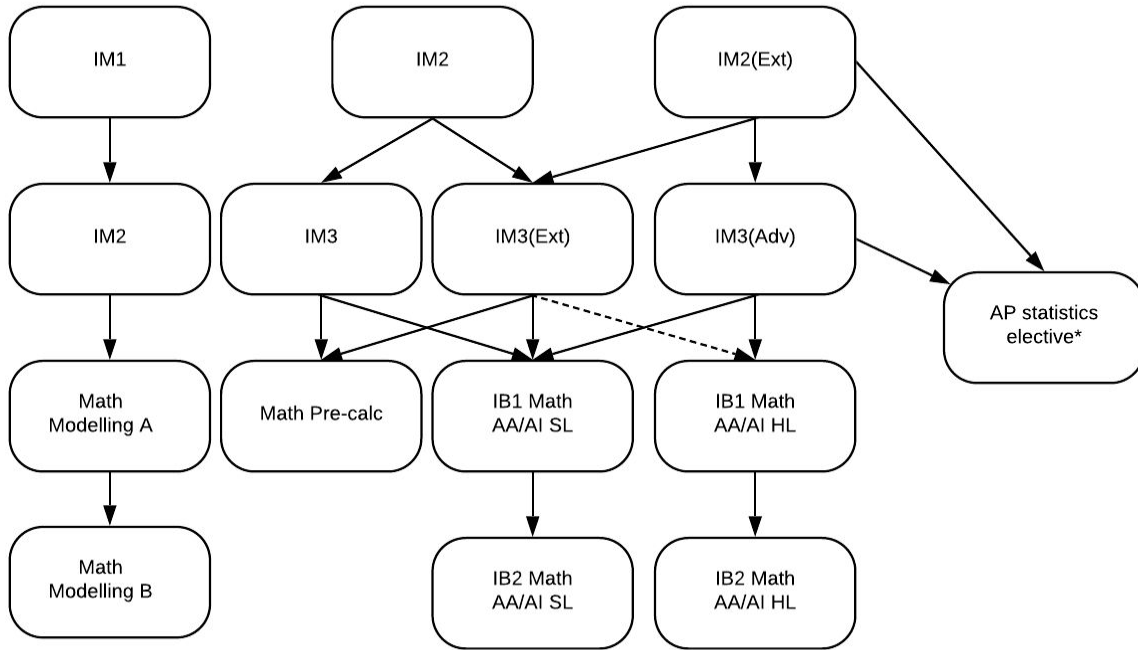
IM1

IM2

IM2(Ext)

IM2

IM3

IM3(Ext)

IM3(Adv)

AP statistics elective*

Math Modelling A

Math Pre-calc

IB1 Math AA/AI SL

IB1 Math AA/AI HL

Math Modelling B

IB2 Math AA/AI SL

IB2 Math AA/AI HL